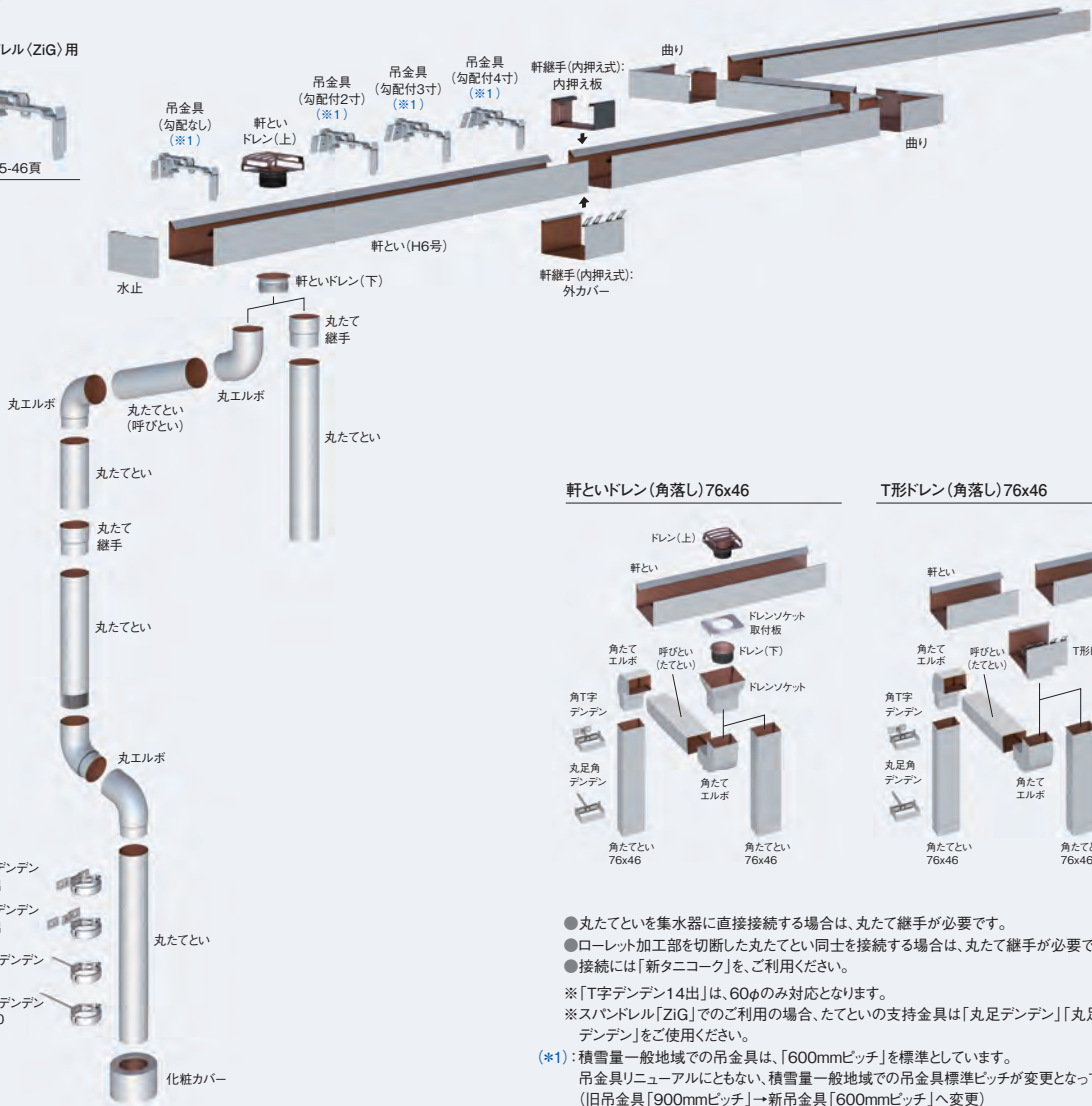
レル〈ZiG〉用

5-46頁

吊金具
(勾配なし)
(※1)

軒とい
ドレン(上)

吊金具
(勾配付2寸)
(※1)

吊金具
(勾配付3寸)
(※1)

吊金具
(勾配付4寸)
(※1)

軒継手(内押え式):
内押え板

曲り

曲り

水止

軒とい(H6号)

軒継手(内押え式):
外カバー

軒といドレン(下)

丸たて
継手

丸エルボ

丸エルボ

丸たてとい
(呼びとい)

丸たてとい

丸たてとい

丸たて
継手

丸たてとい

丸エルボ

デンデン

デンデン

デンデン

デンデン
0

丸たてとい

化粧カバー

軒といドレン(角落し)76x46

ドレン(上)

軒とい

ドレンソケット
取付板

ドレン(下)

角たて
エルボ

呼びとい
(たてとい)

ドレンソケット

角T字
デンデン

丸足角
デンデン

角たて
エルボ

角たてとい
76x46

角たてとい
76x46

T形ドレン(角落し)76x46

軒とい

角たて
エルボ

呼びとい
(たてとい)

T形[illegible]

角T字
デンデン

丸足角
デンデン

角たて
エルボ

角たてとい
76x46

角たて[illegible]
76x46

●丸たてといを集水器に直接接続する場合は、丸たて継手が必要です。
●ローレット加工部を切断した丸たてとい同士を接続する場合は、丸たて継手が必要で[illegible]
●接続には「新タニコーク」を、ご利用ください。

※「T字デンデン14出」は、60φのみ対応となります。
※スパンドレル「ZiG」でのご利用の場合、たてといの支持金具は「丸足デンデン」「丸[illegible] デンデン」をご使用ください。
(※1):積雪量一般地域での吊金具は、「600mmピッチ」を標準としています。
吊金具リニューアルにともない、積雪量一般地域での吊金具標準ピッチが変更となって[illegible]
(旧吊金具「900mmピッチ」→新吊金具「600mmピッチ」へ変更)